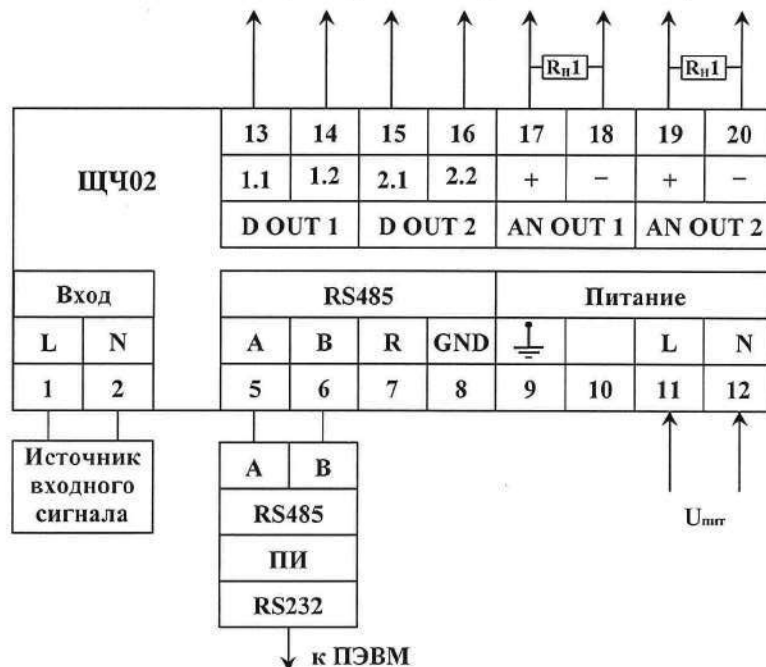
$R_н1$ $R_н1$

ЩЧ02

| 13 | 14 | 15 | 16 | 17 | 18 | 19 | 20 |
|---|---|---|---|---|---|---|---|
| 1.1 | 1.2 | 2.1 | 2.2 | + | − | + | − |
| D OUT 1 | | D OUT 2 | | AN OUT 1 | | AN OUT 2 | |

| Вход | |
|---|---|
| L | N |
| 1 | 2 |

| RS485 | | | | Питание | | | |
|---|---|---|---|---|---|---|---|
| A | B | R | GND | ⏚ | | L | N |
| 5 | 6 | 7 | 8 | 9 | 10 | 11 | 12 |

Источник входного сигнала

| A | B |
|---|---|
| RS485 | |
| ПИ | |
| RS232 | |

к ПЭВМ

$U_{пит}$